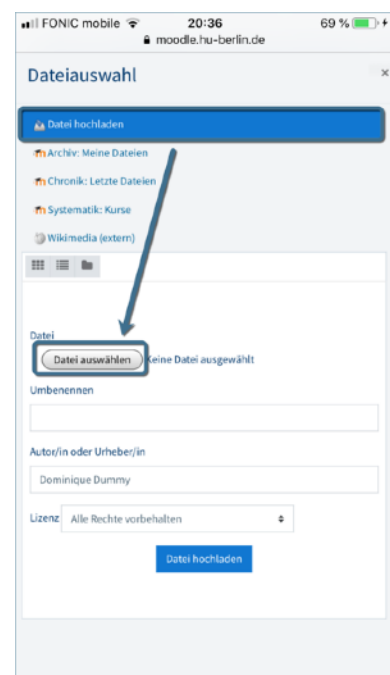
FONIC mobile 20:36 69 %
moodle.hu-berlin.de

Dateiauswahl

×

Datei hochladen

Archiv: Meine Dateien

Chronik: Letzte Dateien

Systematik: Kurse

Wikimedia (extern)

Datei

Datei auswählen Keine Datei ausgewählt

Umbenennen

Autor/in oder Urheber/in

Dominique Dummy

Lizenz Alle Rechte vorbehalten

Datei hochladen